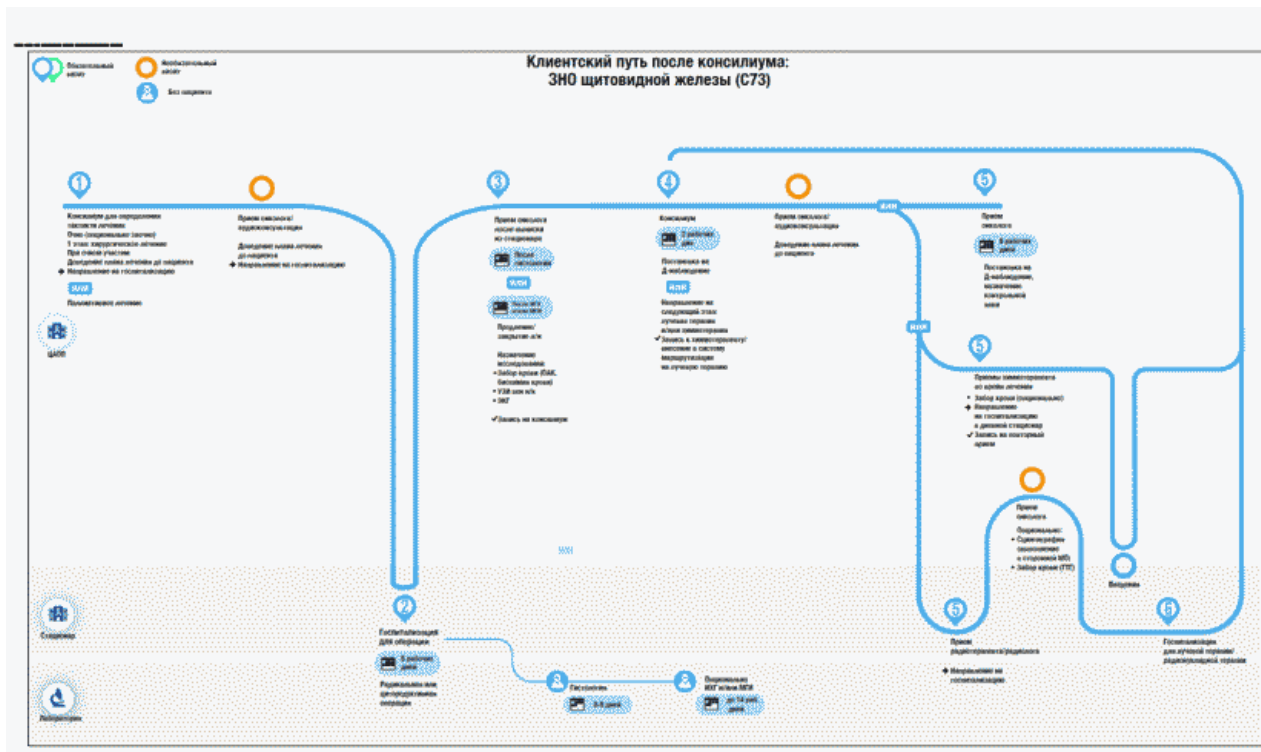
Клиентский путь после консилиума:
ЗНО щитовидной железы (С73)

Обязательный визит
Необязательный визит
Без пациента

1
Консилиум для определения тактики лечения
Очно (медицинское) (заочно)
1 этап: хирургическое лечение
При очном участии
Доведение плана лечения до пациента
Направление на госпитализацию
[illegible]
Планирование лечения

ЦАОП

Прием онколога/ аудиоконсультация
Доведение плана лечения до пациента
Направление на госпитализацию

3
Прием онколога после выписки из стационара
После выписки
или
После МГИ
Продление/ закрытие л/н
Назначение исследования
Забор крови (ПАК, биохимия крови)
УЗИ шеи л/к
ЭКГ
Запись на консилиум

4
Консилиум
Постановка на Д-наблюдение
или
Направление на следующий этап лучевой терапии и/или химиотерапии
Запись к химиотерапевту/ внесение в систему маршрутизации на лучевую терапию

Прием онколога/ аудиоконсультация
Доведение плана лечения до пациента

или

5
Прием онколога
Постановка на Д-наблюдение, назначение контрольной явки

или

5
Прием химиотерапевта со врачом лечения
Забор крови (опционально)
Направление на госпитализацию в дневной стационар
Запись на повторный прием

Прием онколога
Опционально:
Сцинтиграфия
Забор крови (ТТГ)

Введение

или

2
Госпитализация для операции
Радикальная или циторедуктивная операция

Гистология
Опционально ИГХ и/или МГИ

Стационар
Лаборатория

5
Прием радиотерапевта/радиолога
Направление на госпитализацию

6
Госпитализация для лучевой терапии/ радиоизотопной терапии